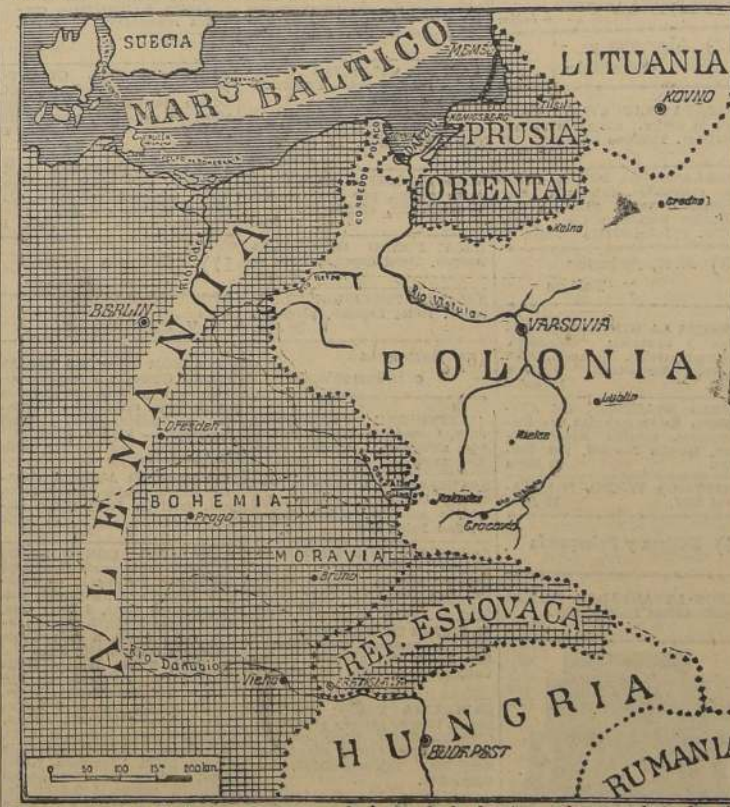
SUECIA
MAR BALTICO
MEMEL
LITUANIA
KOVNO
Tilsit
Königsberg
PRUSIA
ORIENTAL
Grodno
Danzig
CORREDOR POLACO
Río Vístula
BERLIN
VARSOVIA
POLONIA
Lublin
ALEMANIA
Dresden
Kielce
BOHEMIA
Praga
Katowice
Cracovia
MORAVIA
Brünn
REP. ESLOVACA
Río Danubio
Viena
Bratislava
HUNGRIA
BUDAPEST
RUMANIA
0 50 100 150 200 km.